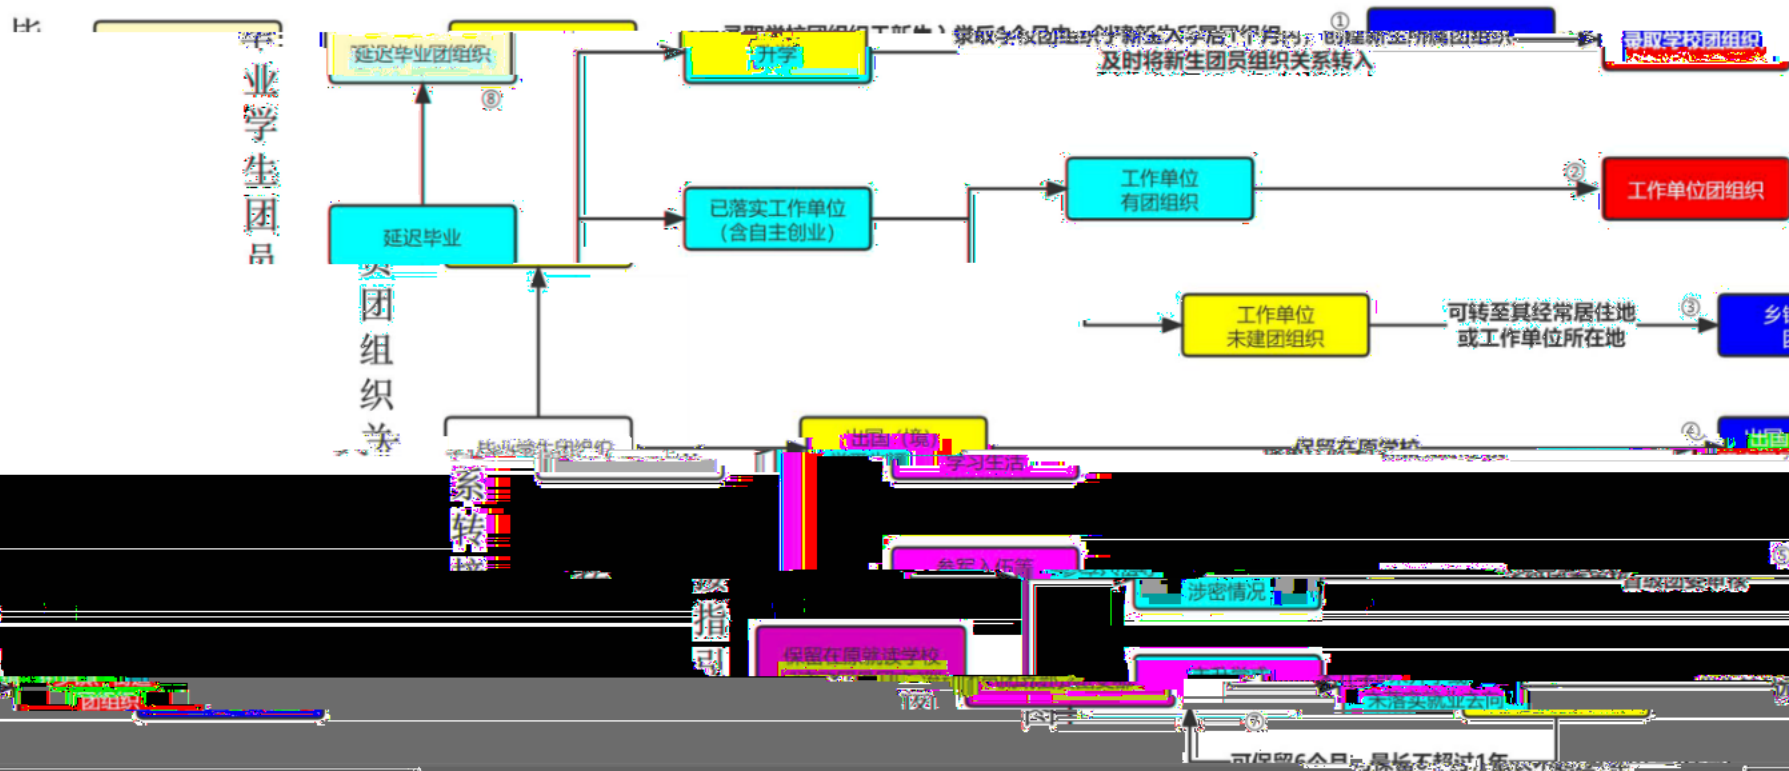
业学生团员团组织关系转接指引

延迟毕业团组织

⑧

升学

及时将新生团员组织关系转入

①

寻取学校团组织

延迟毕业

已落实工作单位（含自主创业）

工作单位有团组织

②

工作单位团组织

工作单位未建团组织

可转至其经常居住地或工作单位所在地

③

乡镇

出国（境）

学习生活

保留在原学校

④

出国

参军入伍等

涉密情况

直接团员申请

⑤

保留在原就读学校

团组织

未落实就业去向

⑥

可保留6个月，最长不超过1年